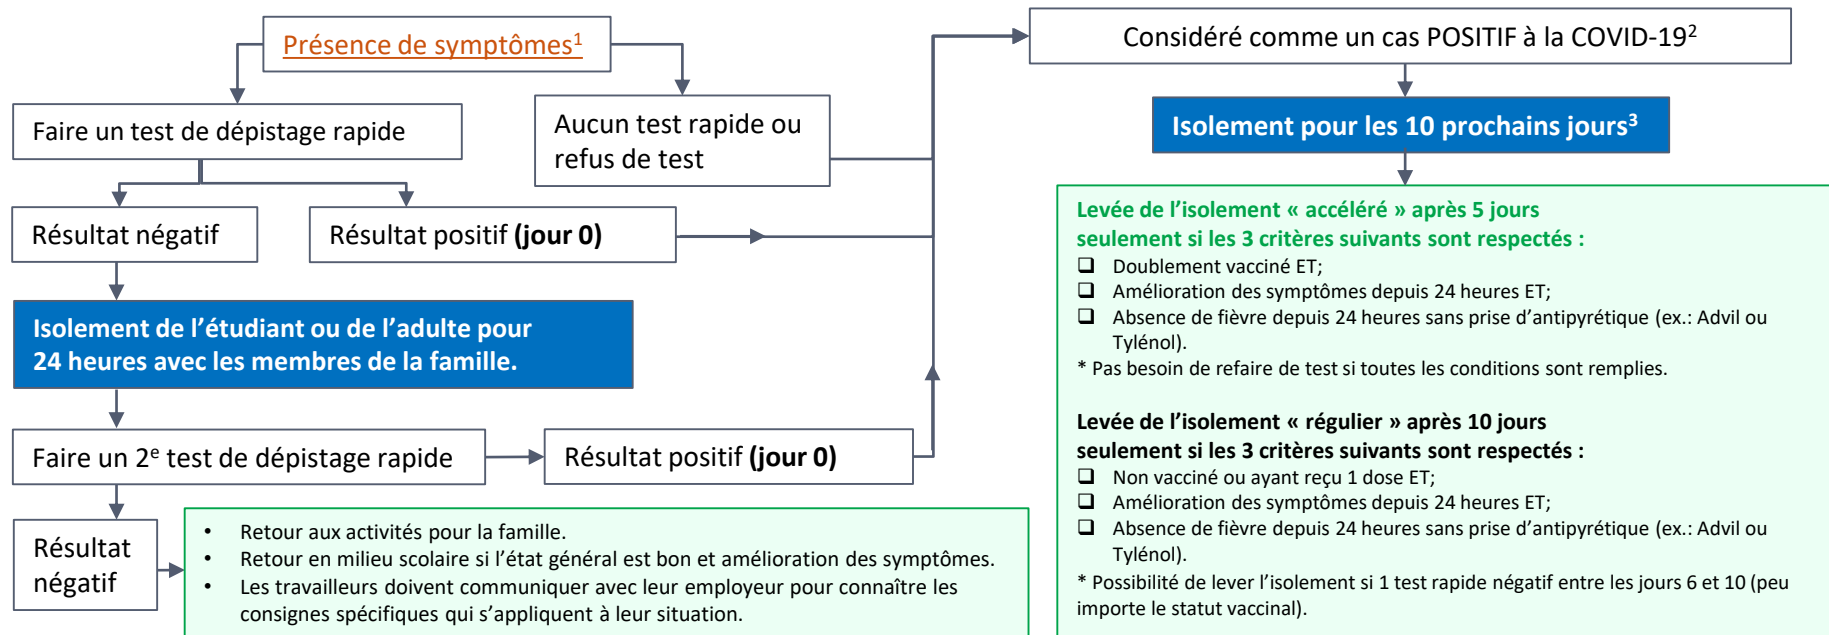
Présence de symptômes$^1$

Faire un test de dépistage rapide

Aucun test rapide ou refus de test

Résultat négatif

Résultat positif **(jour 0)**

Isolement de l'étudiant ou de l'adulte pour 24 heures avec les membres de la famille.

Faire un 2$^e$ test de dépistage rapide

Résultat positif **(jour 0)**

Résultat négatif

• Retour aux activités pour la famille.
• Retour en milieu scolaire si l'état général est bon et amélioration des symptômes.
• Les travailleurs doivent communiquer avec leur employeur pour connaître les consignes spécifiques qui s'appliquent à leur situation.

Considéré comme un cas POSITIF à la COVID-19$^2$

Isolement pour les 10 prochains jours$^3$

Levée de l'isolement « accéléré » après 5 jours
seulement si les 3 critères suivants sont respectés :
❑ Doublement vacciné ET;
❑ Amélioration des symptômes depuis 24 heures ET;
❑ Absence de fièvre depuis 24 heures sans prise d'antipyrétique (ex.: Advil ou Tylénol).
* Pas besoin de refaire de test si toutes les conditions sont remplies.

Levée de l'isolement « régulier » après 10 jours
seulement si les 3 critères suivants sont respectés :
❑ Non vacciné ou ayant reçu 1 dose ET;
❑ Amélioration des symptômes depuis 24 heures ET;
❑ Absence de fièvre depuis 24 heures sans prise d'antipyrétique (ex.: Advil ou Tylénol).
* Possibilité de lever l'isolement si 1 test rapide négatif entre les jours 6 et 10 (peu importe le statut vaccinal).